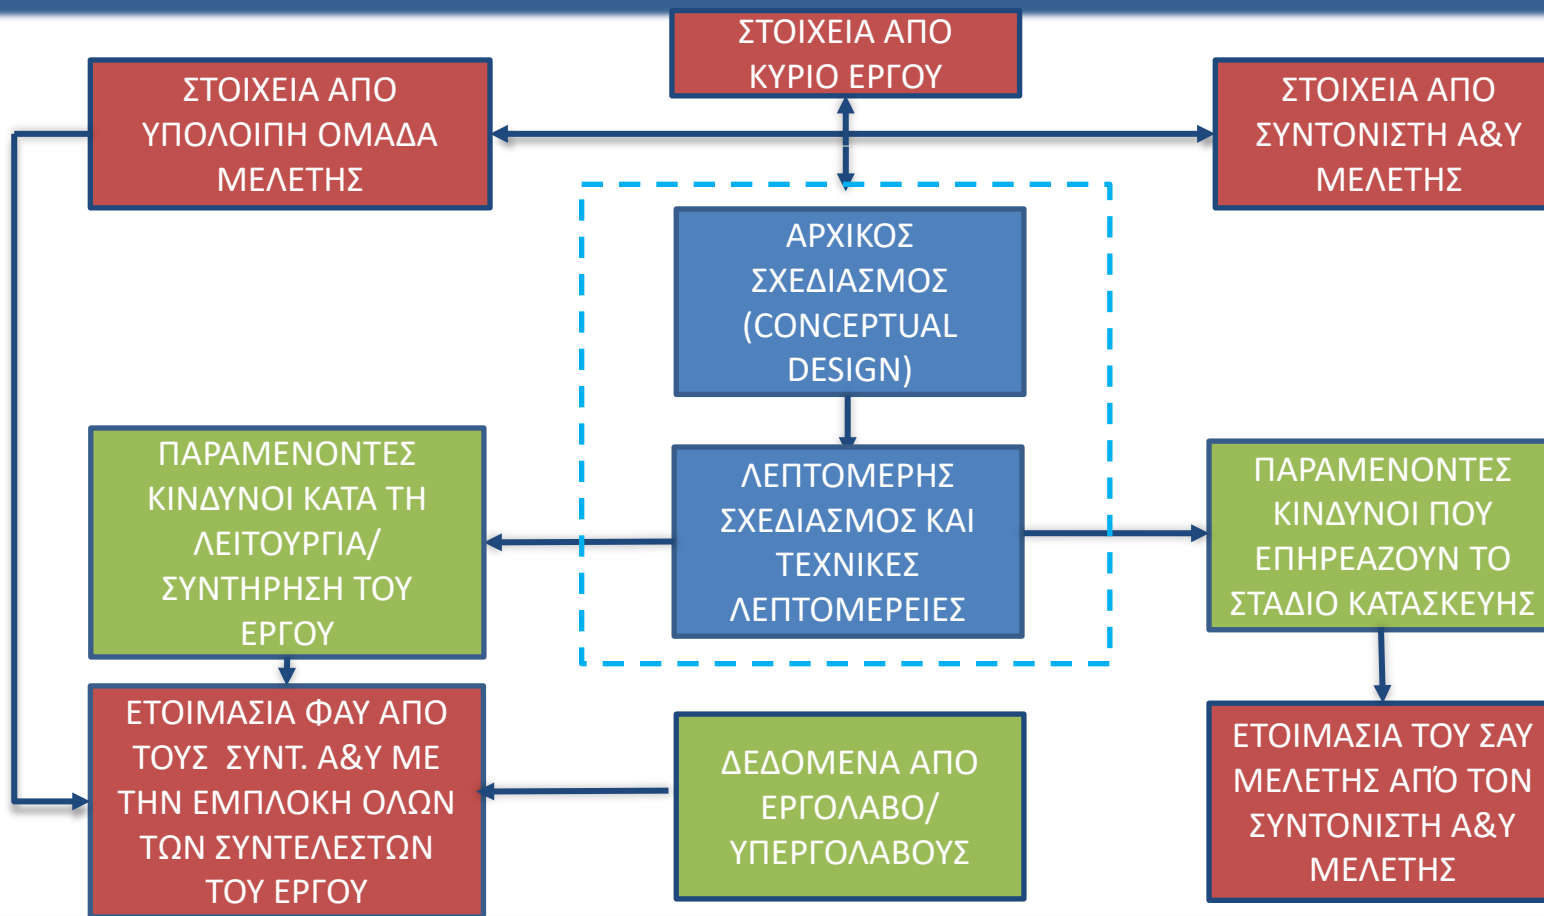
ΣΤΟΙΧΕΙΑ ΑΠΟ ΚΥΡΙΟ ΕΡΓΟΥ

ΣΤΟΙΧΕΙΑ ΑΠΟ ΥΠΟΛΟΙΠΗ ΟΜΑΔΑ ΜΕΛΕΤΗΣ

ΣΤΟΙΧΕΙΑ ΑΠΟ ΣΥΝΤΟΝΙΣΤΗ Α&Υ ΜΕΛΕΤΗΣ

ΑΡΧΙΚΟΣ ΣΧΕΔΙΑΣΜΟΣ (CONCEPTUAL DESIGN)

ΛΕΠΤΟΜΕΡΗΣ ΣΧΕΔΙΑΣΜΟΣ ΚΑΙ ΤΕΧΝΙΚΕΣ ΛΕΠΤΟΜΕΡΕΙΕΣ

ΠΑΡΑΜΕΝΟΝΤΕΣ ΚΙΝΔΥΝΟΙ ΚΑΤΑ ΤΗ ΛΕΙΤΟΥΡΓΙΑ/ ΣΥΝΤΗΡΗΣΗ ΤΟΥ ΕΡΓΟΥ

ΠΑΡΑΜΕΝΟΝΤΕΣ ΚΙΝΔΥΝΟΙ ΠΟΥ ΕΠΗΡΕΑΖΟΥΝ ΤΟ ΣΤΑΔΙΟ ΚΑΤΑΣΚΕΥΗΣ

ΕΤΟΙΜΑΣΙΑ ΦΑΥ ΑΠΟ ΤΟΥΣ ΣΥΝΤ. Α&Υ ΜΕ ΤΗΝ ΕΜΠΛΟΚΗ ΟΛΩΝ ΤΩΝ ΣΥΝΤΕΛΕΣΤΩΝ ΤΟΥ ΕΡΓΟΥ

ΔΕΔΟΜΕΝΑ ΑΠΟ ΕΡΓΟΛΑΒΟ/ ΥΠΕΡΓΟΛΑΒΟΥΣ

ΕΤΟΙΜΑΣΙΑ ΤΟΥ ΣΑΥ ΜΕΛΕΤΗΣ ΑΠΌ ΤΟΝ ΣΥΝΤΟΝΙΣΤΗ Α&Υ ΜΕΛΕΤΗΣ